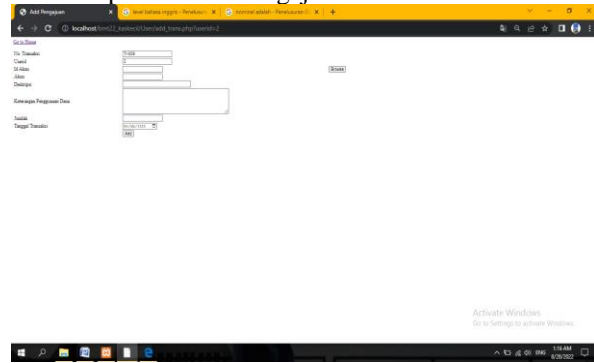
Add Pengajuan
level bahasa inggris - Penelusuran
nominal adalah - Penelusuran

localhost/bmt22_koskeci0/User/add_trans.php?userid=2

Go to Home

No. Transaksi TI-000
Userid 2
Id Akun
Akun
Deskripsi
Keterangan Penggunaan Dana
Jumlah
Tanggal Transaksi

Browse

Add

Activate Windows
Go to Settings to activate Windows.

ENG 1:16 AM 8/28/2022